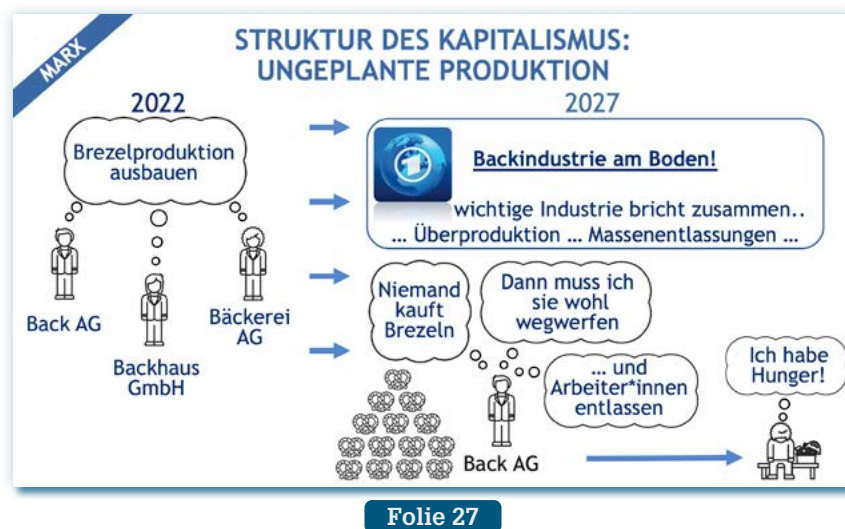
MARX

STRUKTUR DES KAPITALISMUS:
UNGEPLANTE PRODUKTION

2022

Brezelproduktion ausbauen

Back AG

Backhaus GmbH

Bäckerei AG

2027

Backindustrie am Boden!

wichtige Industrie bricht zusammen..
… Überproduktion … Massenentlassungen …

Niemand kauft Brezeln

Dann muss ich sie wohl wegwerfen

… und Arbeiter*innen entlassen

Back AG

Ich habe Hunger!

Folie 27